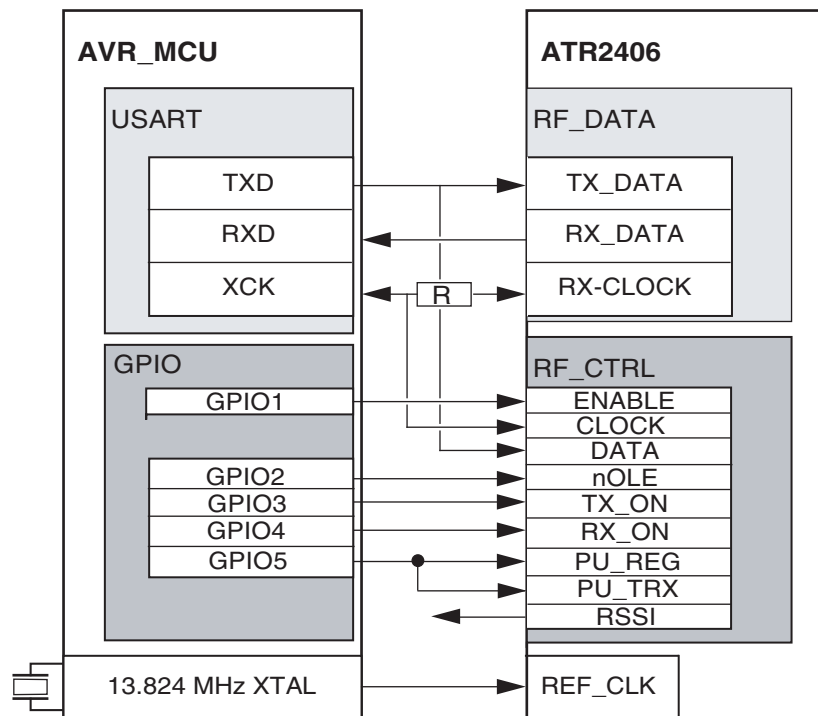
AVR_MCU

USART

TXD

RXD

XCK

GPIO

GPIO1

GPIO2

GPIO3

GPIO4

GPIO5

13.824 MHz XTAL

R

ATR2406

RF_DATA

TX_DATA

RX_DATA

RX-CLOCK

RF_CTRL

ENABLE

CLOCK

DATA

nOLE

TX_ON

RX_ON

PU_REG

PU_TRX

RSSI

REF_CLK